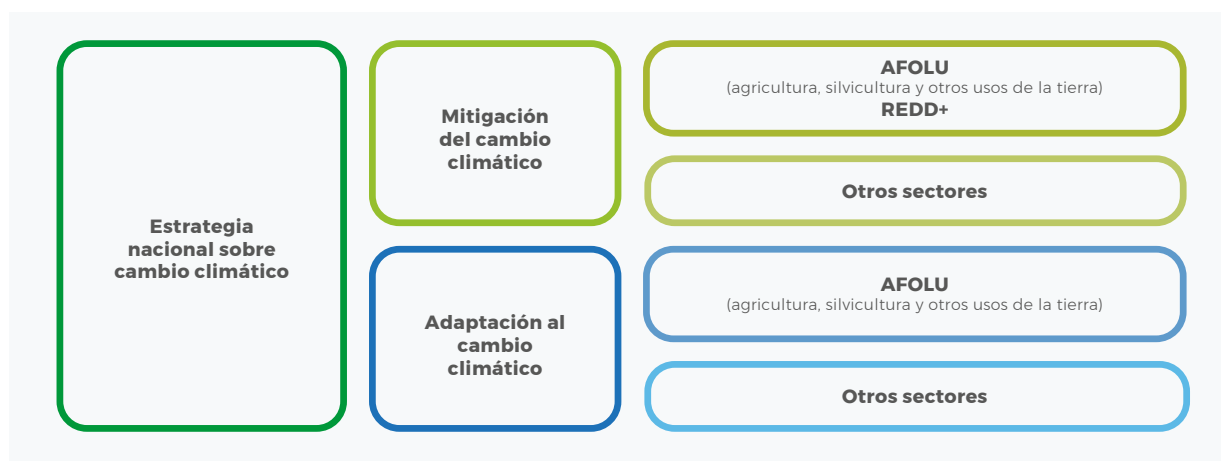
Estrategia nacional sobre cambio climático

Mitigación del cambio climático

AFOLU
(agricultura, silvicultura y otros usos de la tierra)
REDD+

Otros sectores

Adaptación al cambio climático

AFOLU
(agricultura, silvicultura y otros usos de la tierra)

Otros sectores